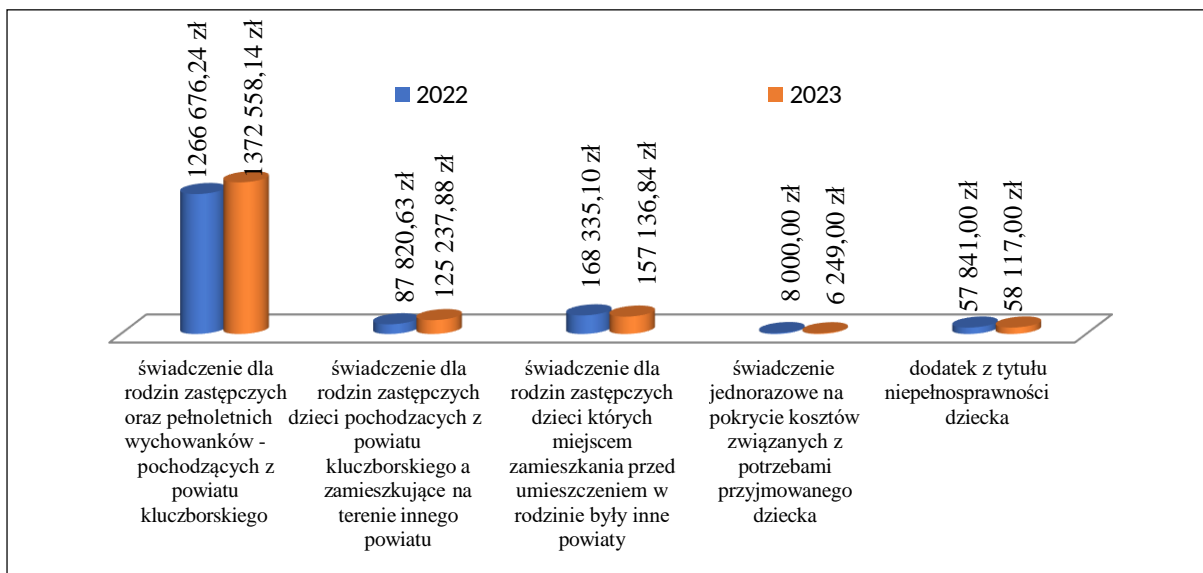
2022
2023

1266 676,24 zł
1372 558,14 zł
87 820,63 zł
125 237,88 zł
168 335,10 zł
157 136,84 zł
8 000,00 zł
6 249,00 zł
57 841,00 zł
58 117,00 zł

świadczenie dla rodzin zastępczych oraz pełnoletnich wychowanków - pochodzących z powiatu kluczborskiego

świadczenie dla rodzin zastępczych dzieci pochodzacych z powiatu kluczborskiego a zamieszkujące na terenie innego powiatu

świadczenie dla rodzin zastępczych dzieci których miejscem zamieszkania przed umieszczeniem w rodzinie były inne powiaty

świadczenie jednorazowe na pokrycie kosztów związanych z potrzebami przyjmowanego dziecka

dodatek z tytułu niepełnosprawności dziecka